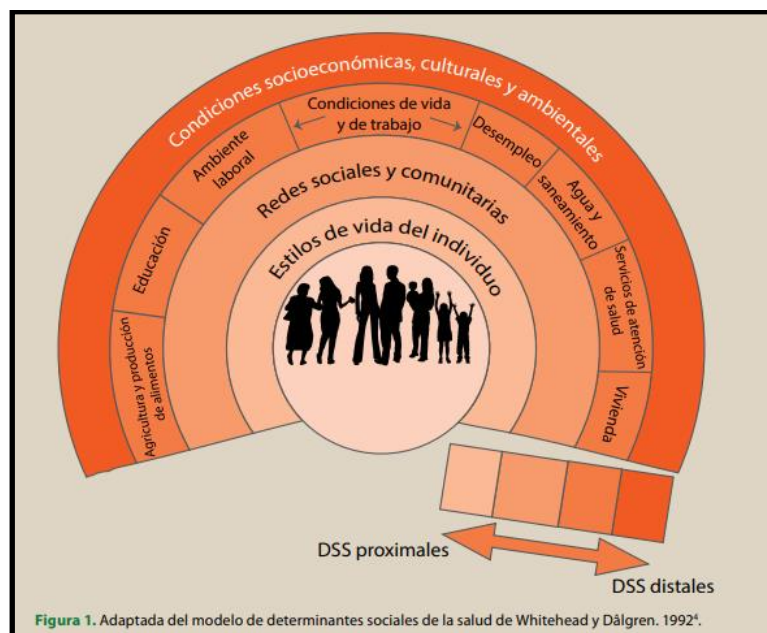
Condiciones socioeconómicas, culturales y ambientales

Condiciones de vida y de trabajo

Ambiente laboral

Desempleo

Agua y saneamiento

Educación

Servicios de atención de salud

Agricultura y producción de alimentos

Vivienda

Redes sociales y comunitarias

Estilos de vida del individuo

DSS proximales

DSS distales

Figura 1. Adaptada del modelo de determinantes sociales de la salud de Whitehead y Dålgren. 1992$^{4}$.